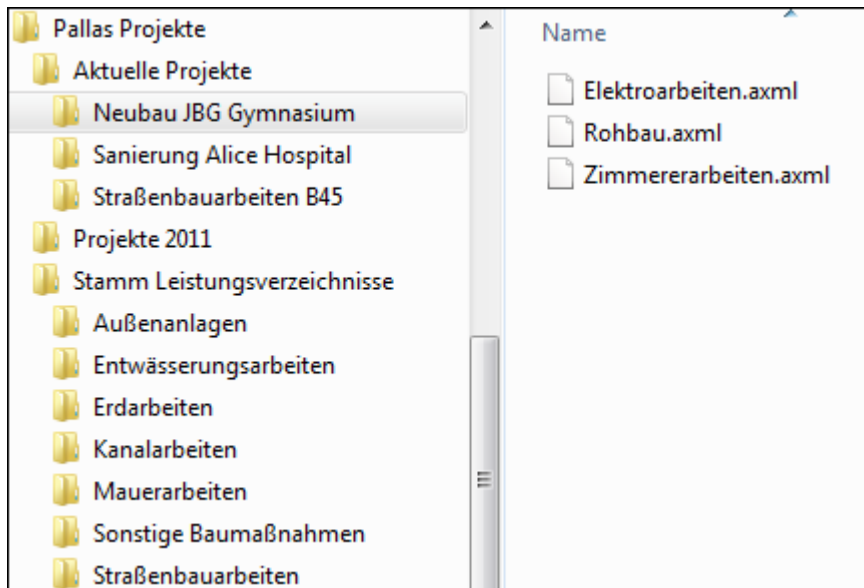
Pallas Projekte
Aktuelle Projekte
Neubau JBG Gymnasium
Sanierung Alice Hospital
Straßenbauarbeiten B45
Projekte 2011
Stamm Leistungsverzeichnisse
Außenanlagen
Entwässerungsarbeiten
Erdarbeiten
Kanalarbeiten
Mauerarbeiten
Sonstige Baumaßnahmen
Straßenbauarbeiten

Name
Elektroarbeiten.axml
Rohbau.axml
Zimmererarbeiten.axml